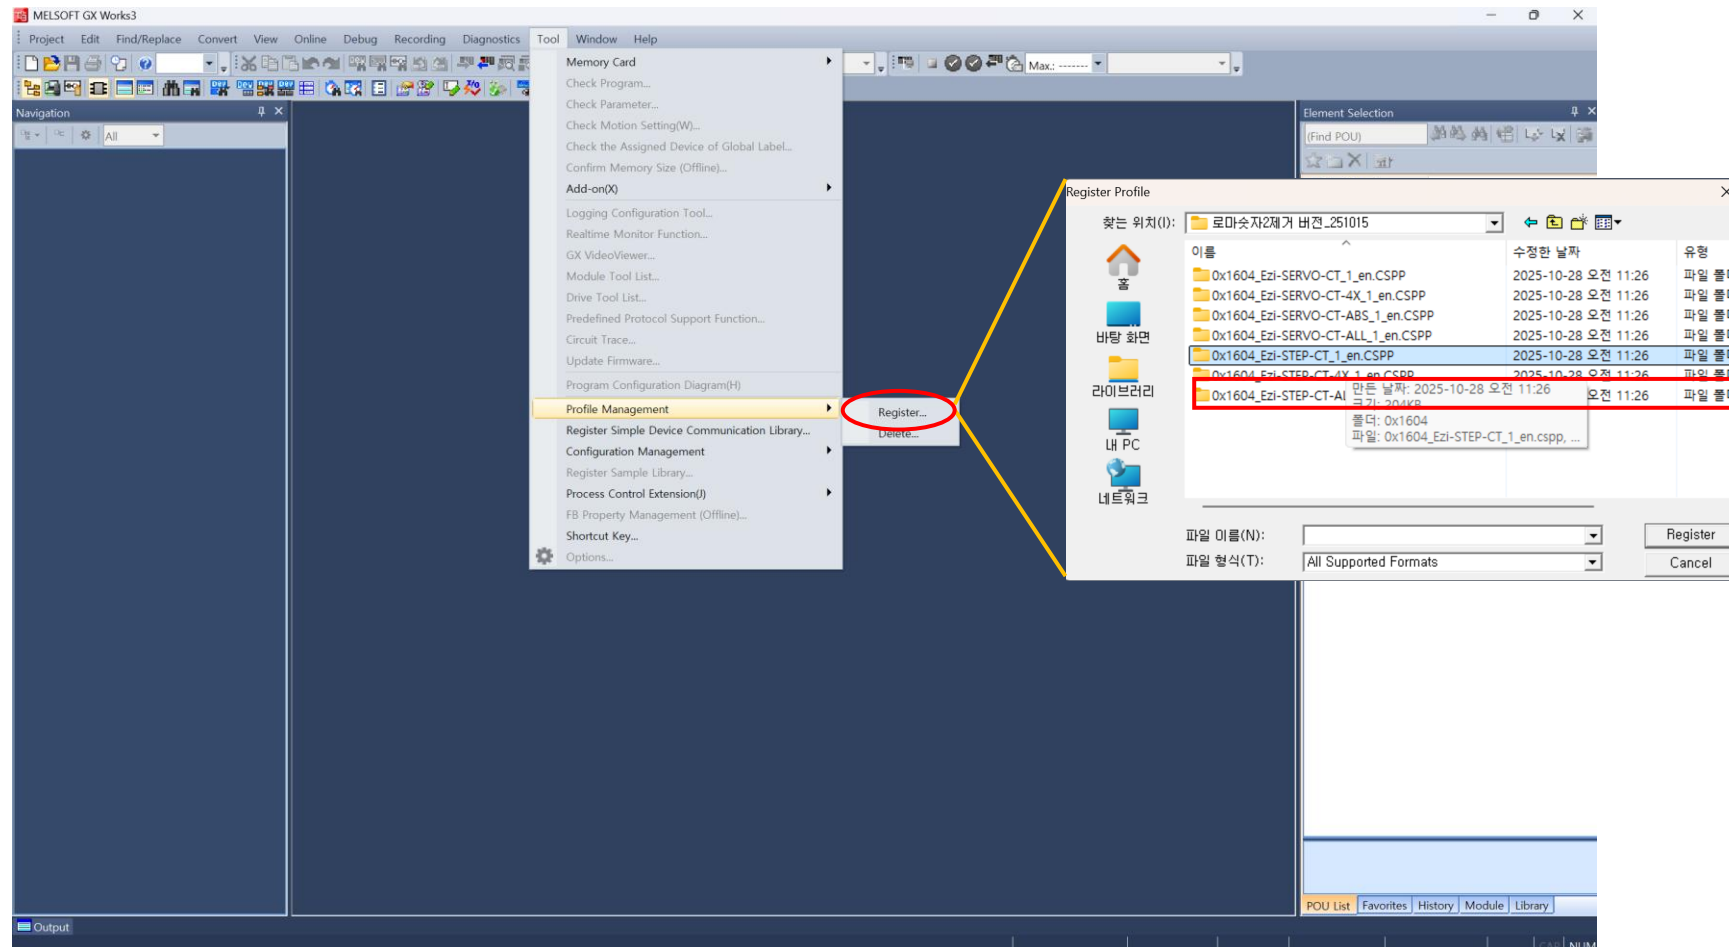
MELSOFT GX Works3

Project Edit Find/Replace Convert View Online Debug Recording Diagnostics Tool Window Help

Max.: -------

Navigation

All

Memory Card
Check Program...
Check Parameter...
Check Motion Setting(W)...
Check the Assigned Device of Global Label...
Confirm Memory Size (Offline)...
Add-on(X)
Logging Configuration Tool...
Realtime Monitor Function...
GX VideoViewer...
Module Tool List...
Drive Tool List...
Predefined Protocol Support Function...
Circuit Trace...
Update Firmware...
Program Configuration Diagram(H)
Profile Management
Register Simple Device Communication Library...
Configuration Management
Register Sample Library...
Process Control Extension(J)
FB Property Management (Offline)...
Shortcut Key...
Options...

Register...
Delete...

Element Selection

(Find POU)

Register Profile

찾는 위치(I): 로마숏자2제거 버전_251015

홈
바탕 화면
라이브러리
내 PC
네트워크

| 이름 | 수정한 날짜 | 유형 |
|---|---|---|
| 0x1604_Ezi-SERVO-CT_1_en.CSPP | 2025-10-28 오전 11:26 | 파일 폴 |
| 0x1604_Ezi-SERVO-CT-4X_1_en.CSPP | 2025-10-28 오전 11:26 | 파일 폴 |
| 0x1604_Ezi-SERVO-CT-ABS_1_en.CSPP | 2025-10-28 오전 11:26 | 파일 폴 |
| 0x1604_Ezi-SERVO-CT-ALL_1_en.CSPP | 2025-10-28 오전 11:26 | 파일 폴 |
| 0x1604_Ezi-STEP-CT_1_en.CSPP | 2025-10-28 오전 11:26 | 파일 폴 |
| 0x1604_Ezi-STEP-CT-4X_1_en.CSPP | 2025-10-28 오전 11:26 | 파일 폴 |
| 0x1604_Ezi-STEP-CT-Al | 오전 11:26 | 파일 폴 |

만든 날짜: 2025-10-28 오전 11:26
크기: 204KB
폴더: 0x1604
파일: 0x1604_Ezi-STEP-CT_1_en.cspp, ...

파일 이름(N):
파일 형식(T): All Supported Formats

Register
Cancel

POU List Favorites History Module Library

Output